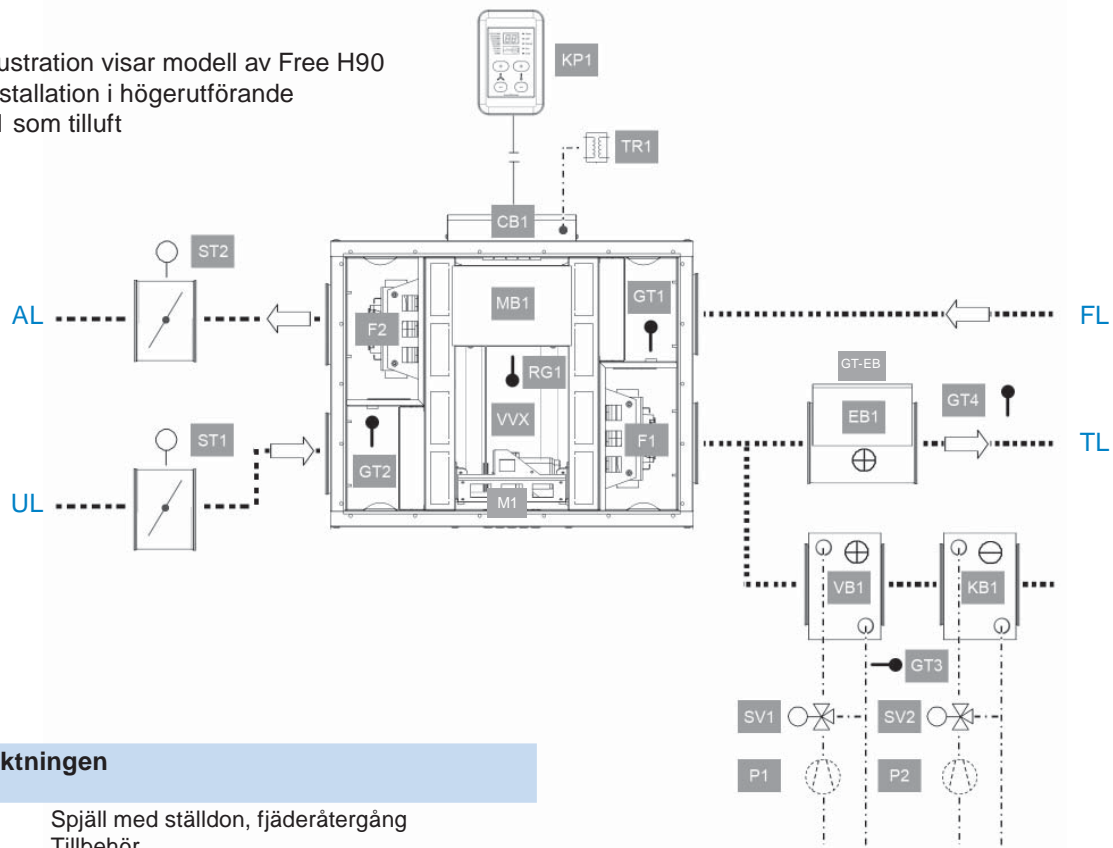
ustration visar modell av Free H90
stallation i högerutförande
1 som tilluft

KP1
TR1
CB1
ST2
AL
F2
MB1
GT1
FL
RG1
GT-EB
GT4
ST1
EB1
TL
VVX
F1
GT2
UL
M1
VB1
KB1
GT3
SV1
SV2
P1
P2

ktningen

Spjäll med ställdon, fjäderåtergång
Tillbehör